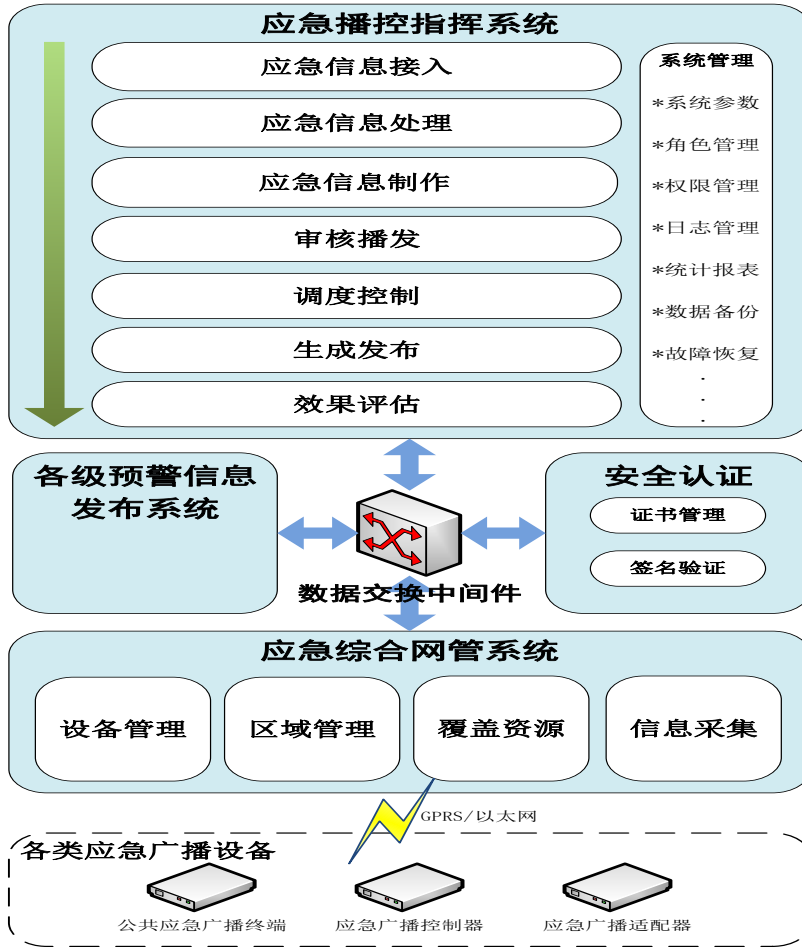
应急播控指挥系统

应急信息接入

应急信息处理

应急信息制作

审核播发

调度控制

生成发布

效果评估

系统管理

*系统参数

*角色管理

*权限管理

*日志管理

*统计报表

*数据备份

*故障恢复

.
.
.

各级预警信息发布系统

安全认证

证书管理

签名验证

数据交换中间件

应急综合网管系统

设备管理

区域管理

覆盖资源

信息采集

GPRS/以太网

各类应急广播设备

公共应急广播终端

应急广播控制器

应急广播适配器